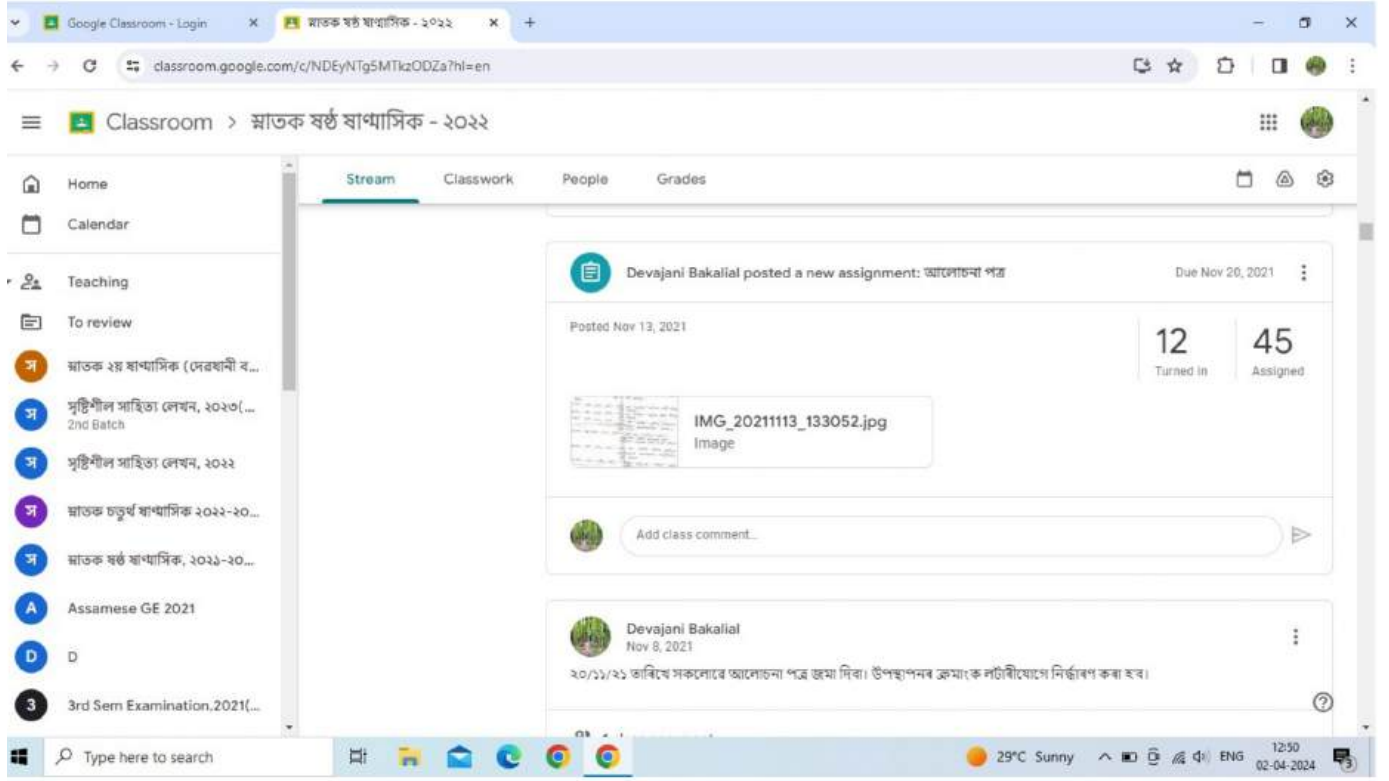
Google Classroom - Login
স্নাতক ষষ্ঠ ষাণ্মাসিক - ২০২২
classroom.google.com/c/NDEyNTg5MTkzODZa?hl=en

Classroom > স্নাতক ষষ্ঠ ষাণ্মাসিক - ২০২২

Home
Calendar
Teaching
To review
স স্নাতক ২য় ষাণ্মাসিক (দেৱযানী ব...
স সৃষ্টিশীল সাহিত্য লেখন, ২০২৩(... 2nd Batch
স সৃষ্টিশীল সাহিত্য লেখন, ২০২২
স স্নাতক চতুৰ্থ ষাণ্মাসিক ২০২২-২০...
স স্নাতক ষষ্ঠ ষাণ্মাসিক, ২০২১-২০...
A Assamese GE 2021
D D
3 3rd Sem Examination,2021(...

Stream
Classwork
People
Grades

Devajani Bakalial posted a new assignment: আলোচনা পত্ৰ
Due Nov 20, 2021
Posted Nov 13, 2021
12 Turned in
45 Assigned
IMG_20211113_133052.jpg
Image
Add class comment...

Devajani Bakalial
Nov 8, 2021
২০/১১/২১ তাৰিখে সকলোৱে আলোচনা পত্ৰ জমা দিবা। উপস্থাপনৰ ক্ৰমাংক লটাৰীযোগে নিৰ্দ্ধাৰণ কৰা হ'ব।

Type here to search
29°C Sunny
ENG
12:50
02-04-2024